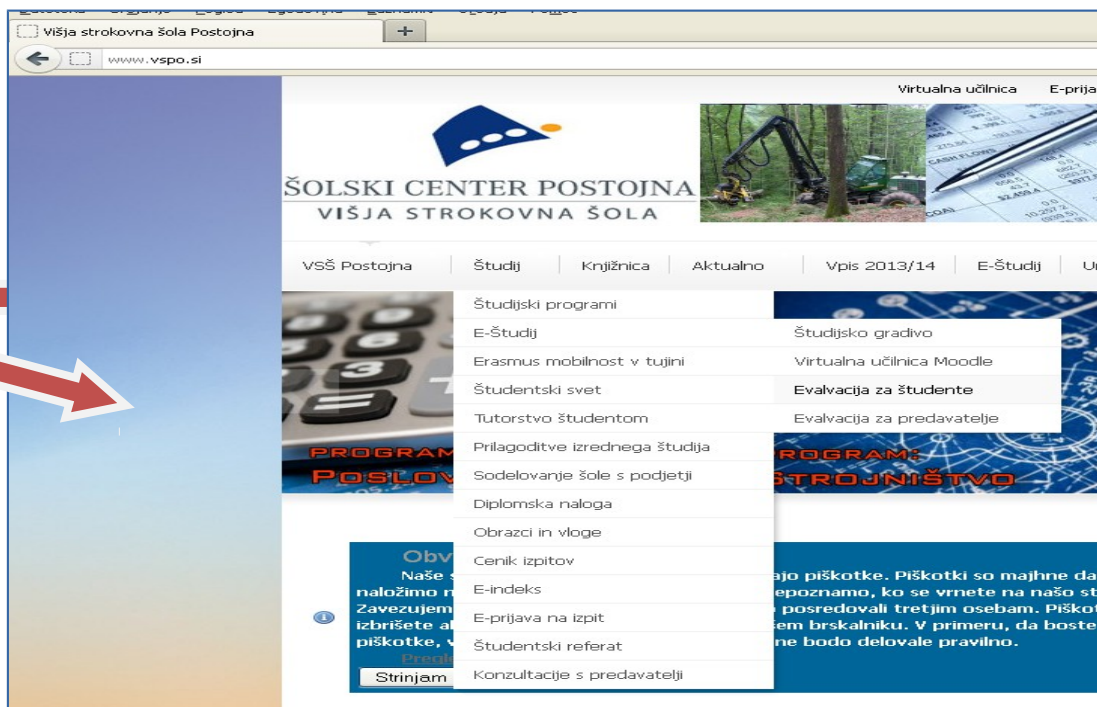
Višja strokovna šola Postojna

www.vspo.si

Virtualna učilnica E-prija

ŠOLSKI CENTER POSTOJNA
VIŠJA STROKOVNA ŠOLA

VSŠ Postojna | Študij | Knjižnica | Aktualno | Vpis 2013/14 | E-Študij | U

Študijski programi
E-Študij
Erasmus mobilnost v tujini
Študentski svet
Tutorstvo študentom
Prilagoditve izrednega študija
Sodelovanje šole s podjetji
Diplomska naloga
Obrazci in vloge
Cenik izpitov
E-indeks
E-prijava na izpit
Študentski referat
Konzultacije s predavatelji

Študijsko gradivo
Virtualna učilnica Moodle
Evalvacija za študente
Evalvacija za predavatelje

PROGRAM: POSLOV
PROGRAM: STROJNIŠTVO

Obv
Naše s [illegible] ajo piškotke. Piškotki so majhne da naložimo n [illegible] epoznamo, ko se vrnete na našo st Zavezujem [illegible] posredovali tretjim osebam. Piškot izbrišete al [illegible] em brskalniku. V primeru, da boste piškotke, v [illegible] ne bodo delovale pravilno.
Pregl
Strinjam